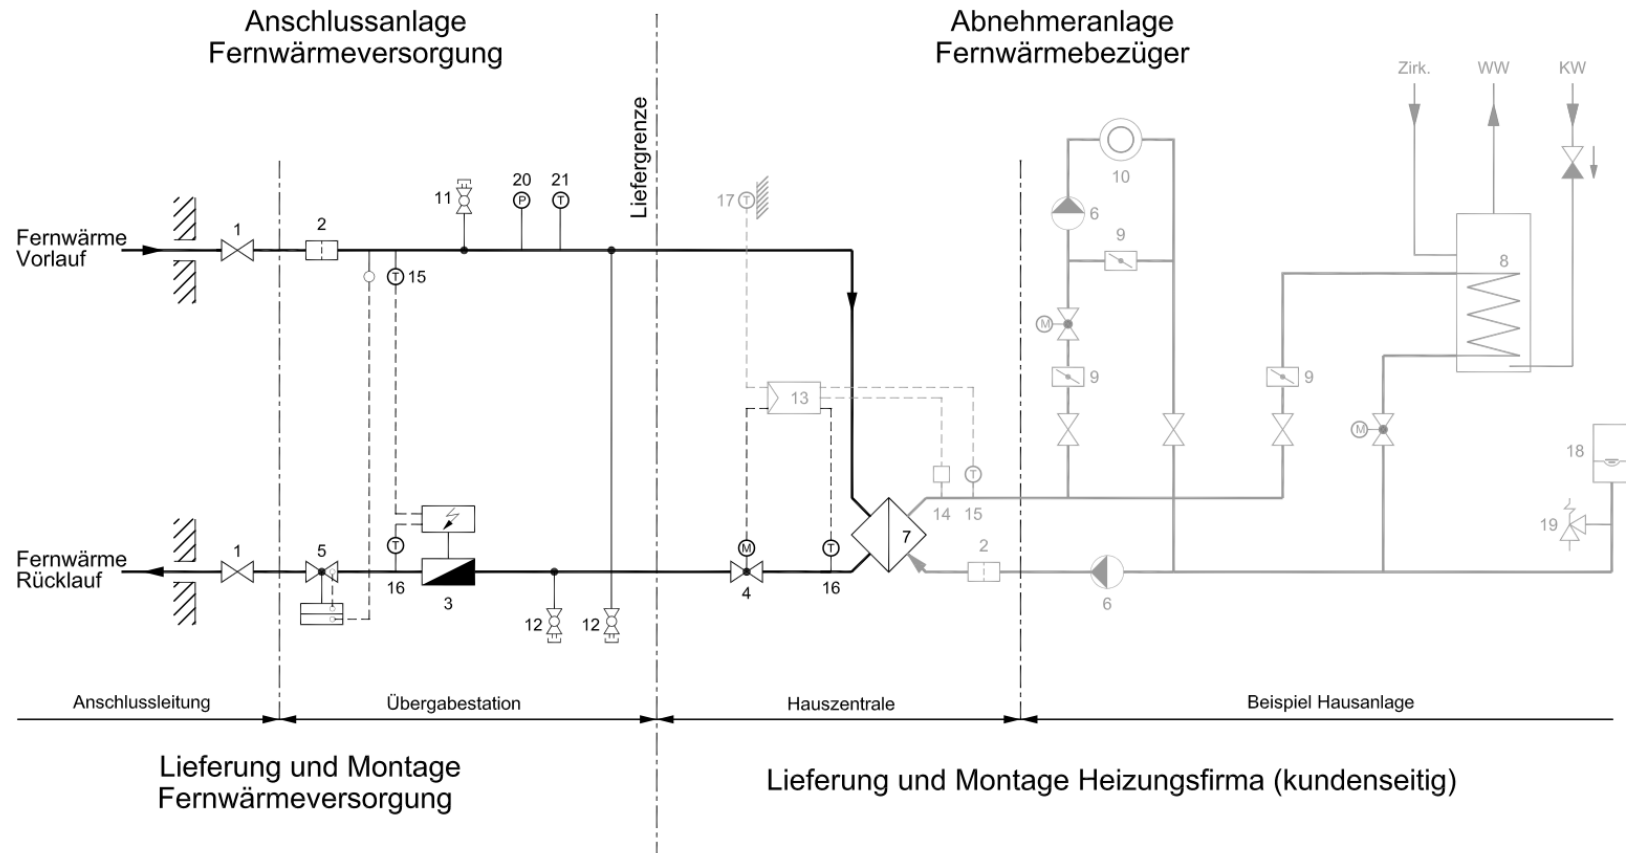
Anschlussanlage
Fernwärmeversorgung

Abnehmeranlage
Fernwärmebezüger

Liefergrenze

Zirk. WW KW

Fernwärme Vorlauf

Fernwärme Rücklauf

1 2 11 20 21 15 17 10 6 9 8 13 9 9 18 14 15 7 2 19 1 5 16 3 12 12 4 16 6

P T M

Anschlussleitung

Übergabestation

Hauszentrale

Beispiel Hausanlage

Lieferung und Montage
Fernwärmeversorgung

Lieferung und Montage Heizungsfirma (kundenseitig)